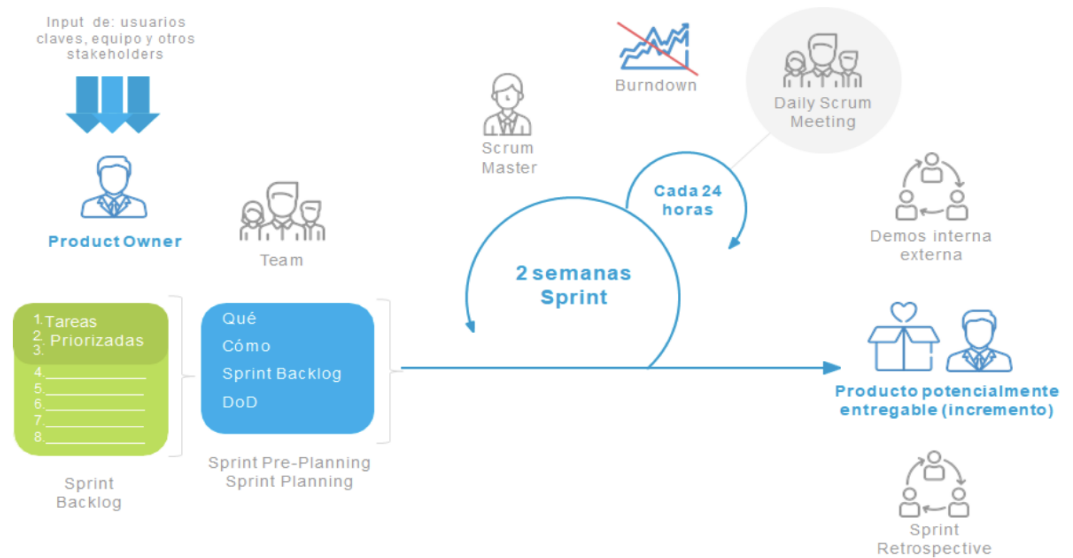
Input de: usuarios claves, equipo y otros stakeholders

Product Owner

1. Tareas
2. Priorizadas
3.
4.
5.
6.
7.
8.

Sprint Backlog

Team

Qué
Cómo
Sprint Backlog
DoD

Sprint Pre-Planning
Sprint Planning

Scrum Master

Burndown

Daily Scrum Meeting

Cada 24 horas

2 semanas
Sprint

Demos interna externa

Producto potencialmente entregable (incremento)

Sprint Retrospective